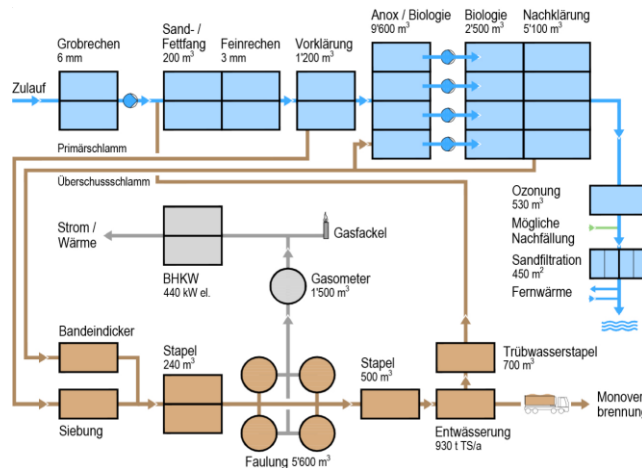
Zulauf

Grobrechen
6 mm

Sand- / Fettfang
200 $m^3$

Feinrechen
3 mm

Vorklärung
1'200 $m^3$

Anox / Biologie
9'600 $m^3$

Biologie
2'500 $m^3$

Nachklärung
5'100 $m^3$

Primärschlamm

Überschussschlamm

Ozonung
530 $m^3$

Mögliche Nachfällung

Sandfiltration
450 $m^2$

Fernwärme

Strom / Wärme

Gasfackel

BHKW
440 kW el.

Gasometer
1'500 $m^3$

Bandeindicker

Siebung

Stapel
240 $m^3$

Faulung 5'600 $m^3$

Stapel
500 $m^3$

Trübwasserstapel
700 $m^3$

Entwässerung
930 t TS/a

Monover
brennung